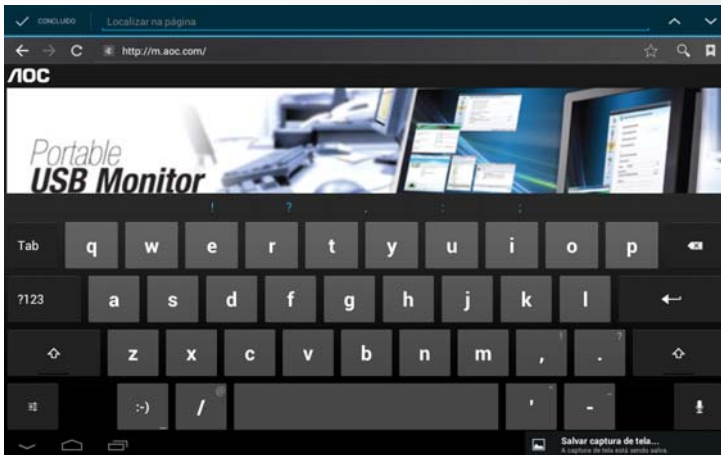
CONCLUÍDO Localizar na página

http://m.aoc.com/

AOC

Portable
USB Monitor

! ? , : ;

Tab q w e r t y u i o p

?123 a s d f g h j k l

z x c v b n m , . ! ?

:-) / @ ' "

Salvar captura de tela...
A captura de tela está sendo salva.